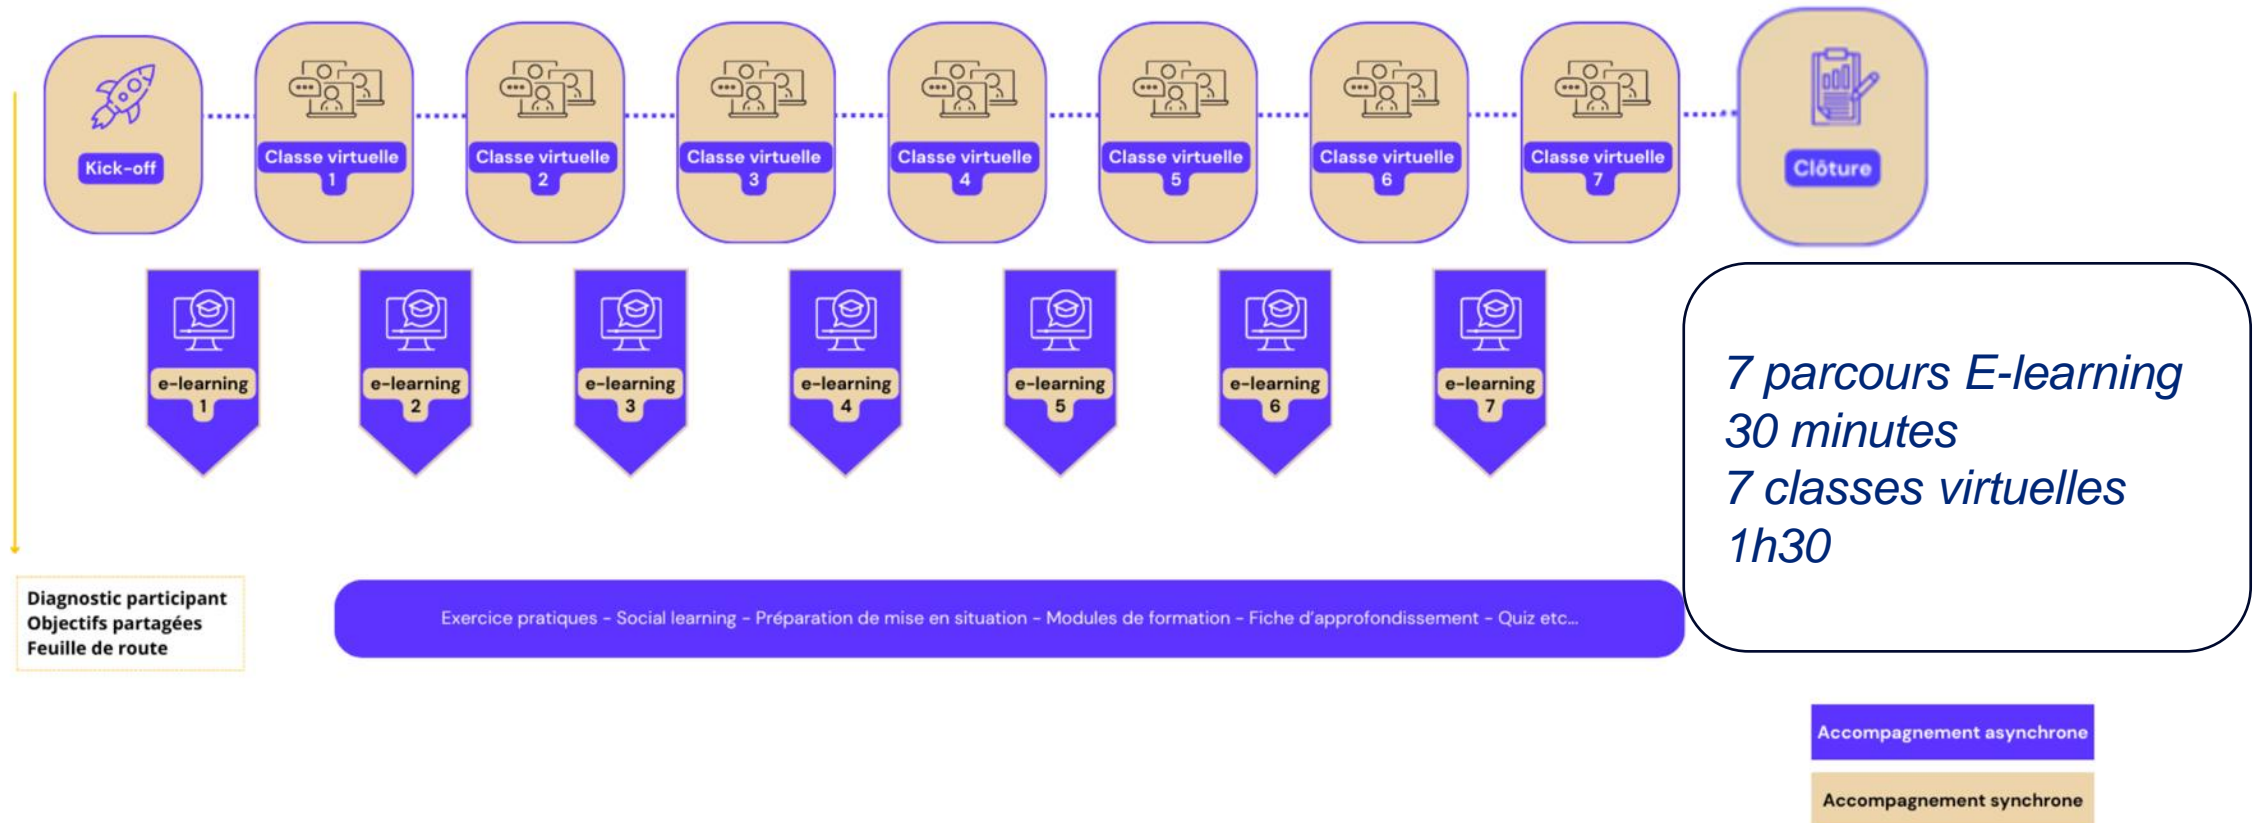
Kick-off

Classe virtuelle 1

Classe virtuelle 2

Classe virtuelle 3

Classe virtuelle 4

Classe virtuelle 5

Classe virtuelle 6

Classe virtuelle 7

Clôture

e-learning 1

e-learning 2

e-learning 3

e-learning 4

e-learning 5

e-learning 6

e-learning 7

7 parcours E-learning
30 minutes
7 classes virtuelles
1h30

Diagnostic participant
Objectifs partagées
Feuille de route

Exercice pratiques - Social learning - Préparation de mise en situation - Modules de formation - Fiche d'approfondissement - Quiz etc...

Accompagnement asynchrone

Accompagnement synchrone